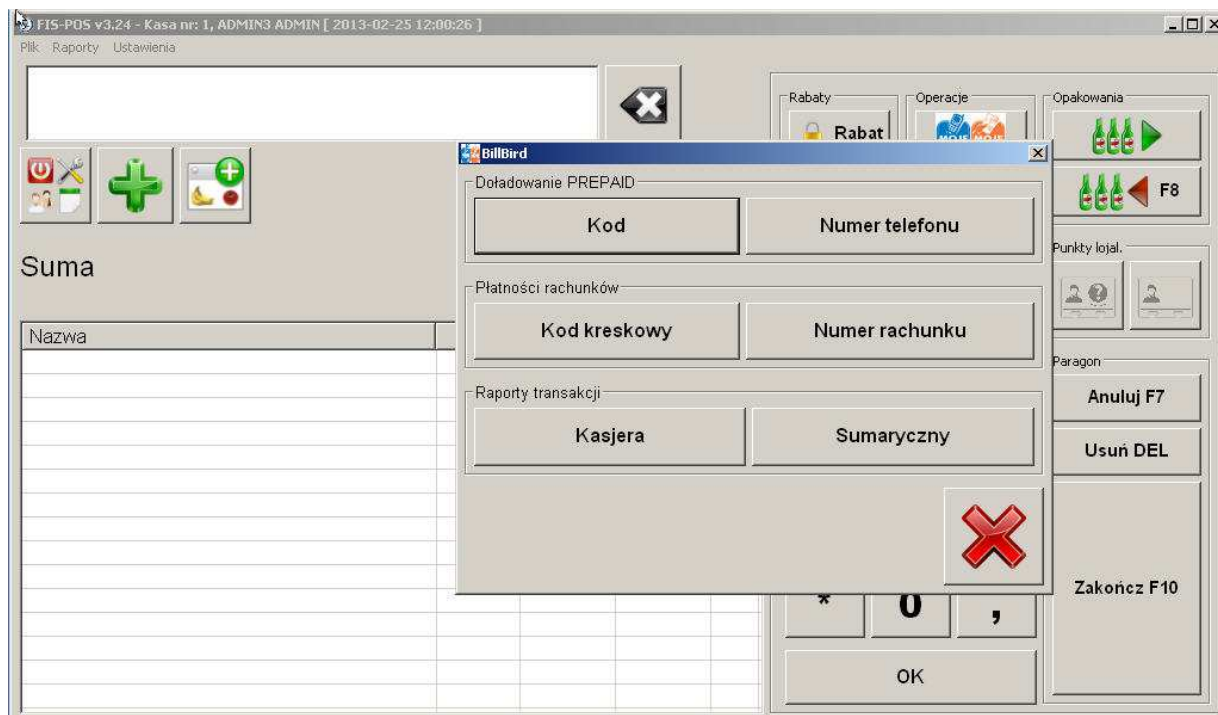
FIS-POS v3.24 - Kasa nr: 1, ADMIN3 ADMIN [ 2013-02-25 12:00:26 ]
Plik Raporty Ustawienia

Suma

Nazwa

Rabaty
Rabat
Operacje
Opakowania
F8
Punkty lojal.
Paragon
Anuluj F7
Usuń DEL
Zakończ F10
*
0
,
OK

BillBird
Doładowanie PREPAID
Kod
Numer telefonu
Płatności rachunków
Kod kreskowy
Numer rachunku
Raporty transakcji
Kasjera
Sumaryczny